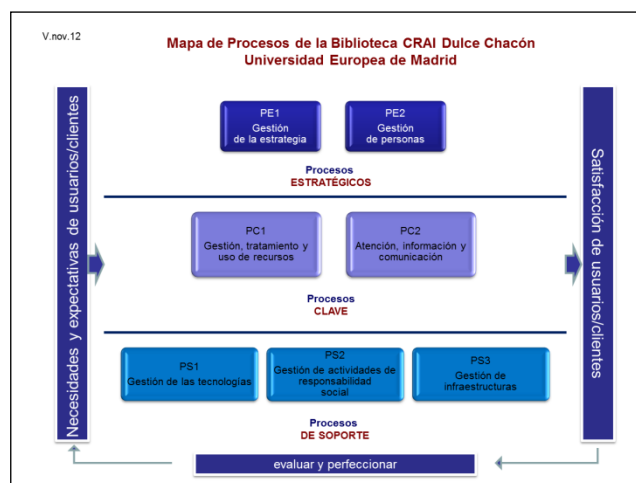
V.nov.12

Mapa de Procesos de la Biblioteca CRAI Dulce Chacón
Universidad Europea de Madrid

Necesidades y expectativas de usuarios/clientes

PE1
Gestión de la estrategia

PE2
Gestión de personas

Procesos
ESTRATÉGICOS

PC1
Gestión, tratamiento y uso de recursos

PC2
Atención, información y comunicación

Procesos
CLAVE

PS1
Gestión de las tecnologías

PS2
Gestión de actividades de responsabilidad social

PS3
Gestión de infraestructuras

Procesos
DE SOPORTE

Satisfacción de usuarios/clientes

evaluar y perfeccionar